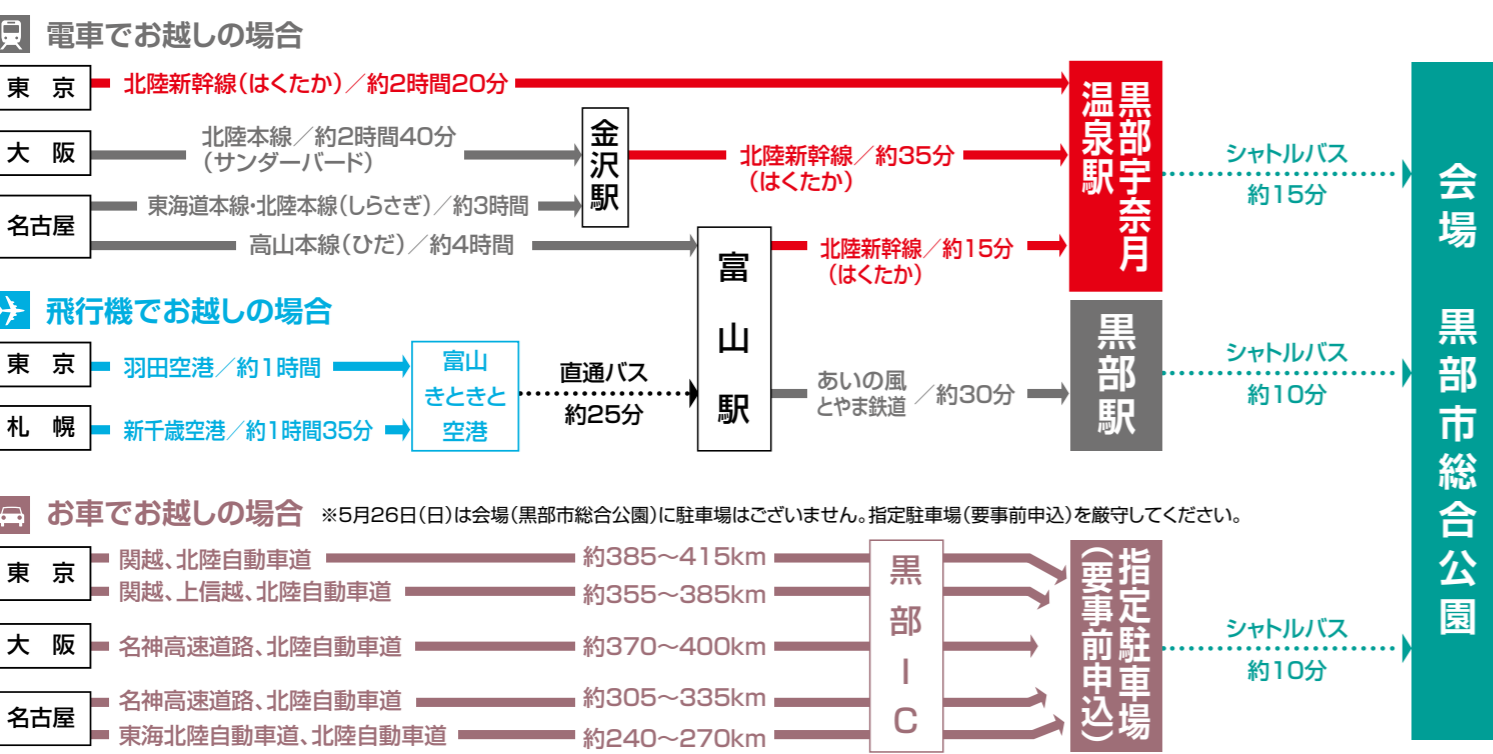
電車でお越しの場合

東京
北陸新幹線（はくたか）／約2時間20分

大阪
北陸本線／約2時間40分（サンダーバード）

名古屋
東海道本線・北陸本線（しらさぎ）／約3時間
高山本線（ひだ）／約4時間

金沢駅
北陸新幹線／約35分（はくたか）

富山駅
北陸新幹線／約15分（はくたか）
あいの風とやま鉄道／約30分

黒部宇奈月温泉駅
シャトルバス 約15分

黒部駅
シャトルバス 約10分

飛行機でお越しの場合

東京
羽田空港／約1時間

札幌
新千歳空港／約1時間35分

富山きときと空港
直通バス 約25分

お車でお越しの場合 ※5月26日（日）は会場（黒部市総合公園）に駐車場はございません。指定駐車場（要事前申込）を厳守してください。

東京
関越、北陸自動車道 約385～415km
関越、上信越、北陸自動車道 約355～385km

大阪
名神高速道路、北陸自動車道 約370～400km

名古屋
名神高速道路、北陸自動車道 約305～335km
東海北陸自動車道、北陸自動車道 約240～270km

黒部IC

指定駐車場（要事前申込）
シャトルバス 約10分

会場 黒部市総合公園